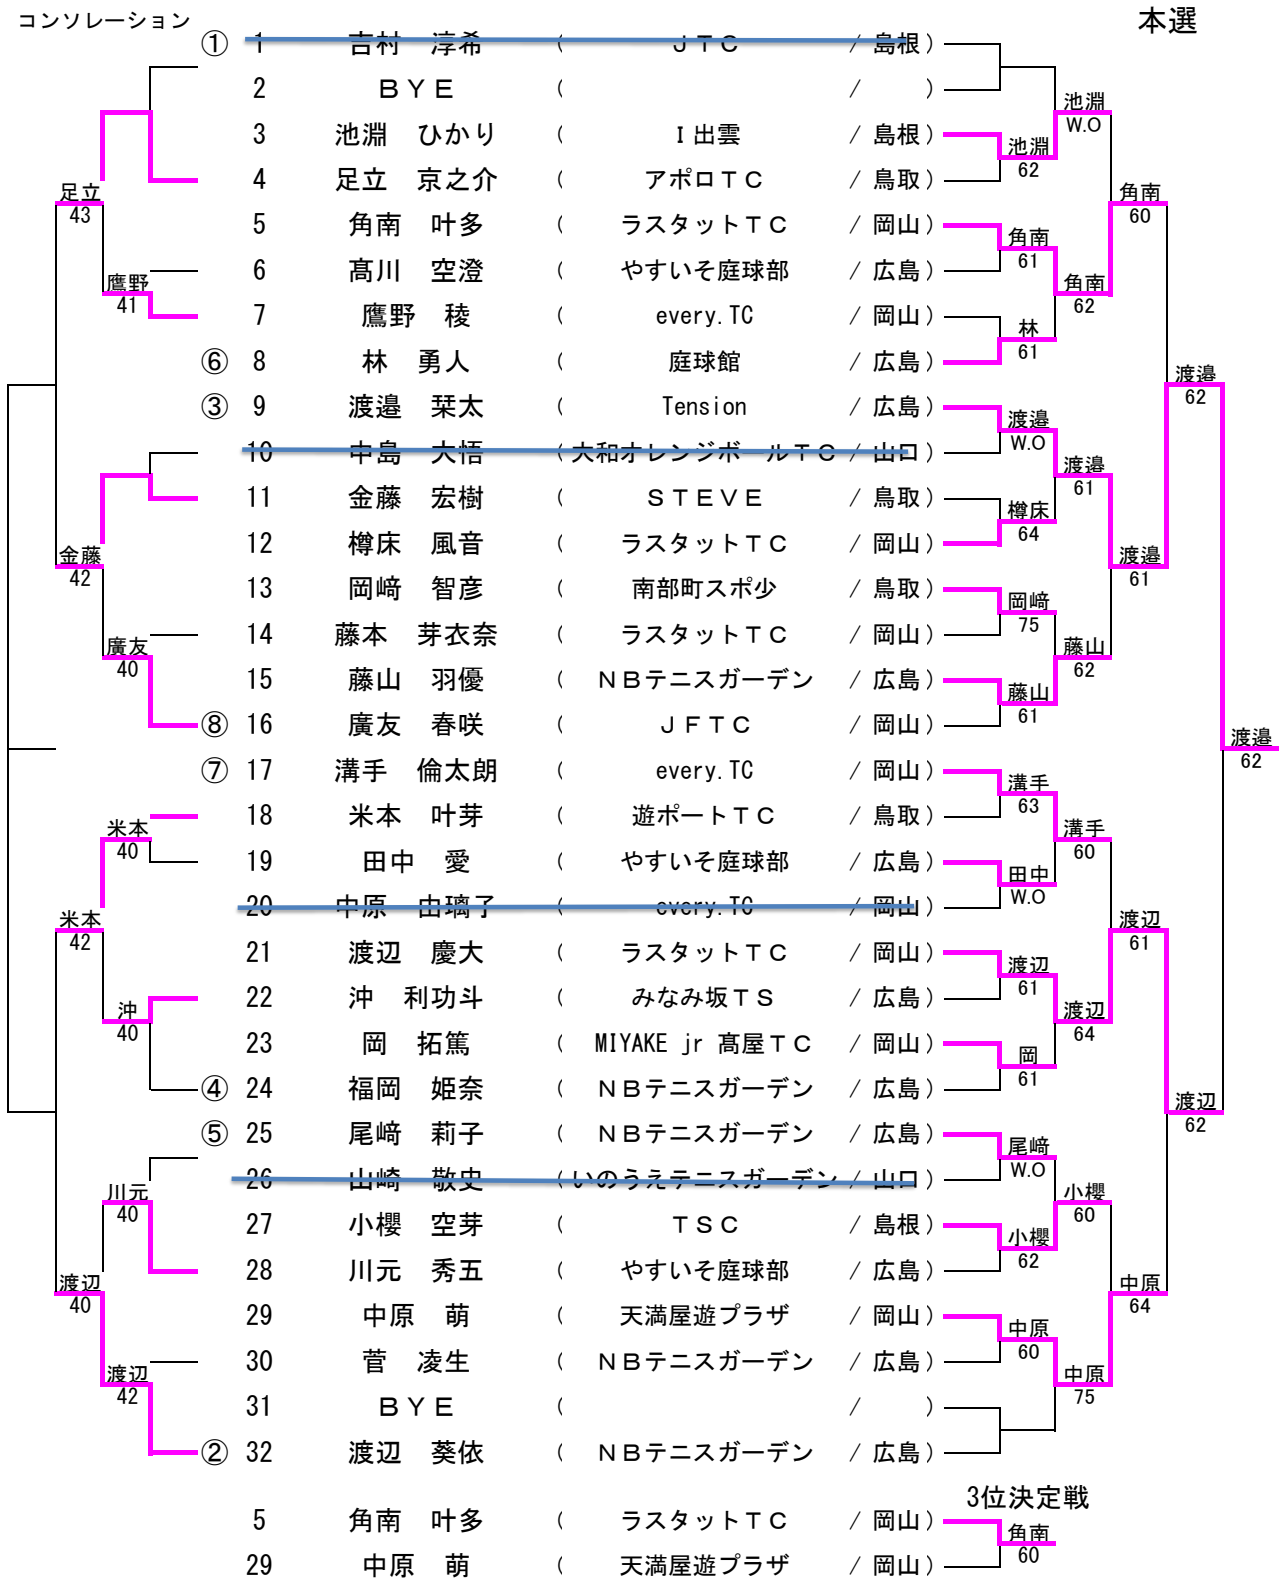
コンソレーション

本選

① 1 吉村 淳希 ( JTC / 島根 )
2 BYE ( / )
3 池淵 ひかり ( I 出雲 / 島根 )
4 足立 京之介 ( アポロTC / 鳥取 )
5 角南 叶多 ( ラスタットTC / 岡山 )
6 髙川 空澄 ( やすいそ庭球部 / 広島 )
7 鷹野 稜 ( every. TC / 岡山 )
⑥ 8 林 勇人 ( 庭球館 / 広島 )
③ 9 渡邉 琹太 ( Tension / 広島 )
10 中島 大悟 ( 大和オレンジボールTC / 山口 )
11 金藤 宏樹 ( STEVE / 鳥取 )
12 樽床 風音 ( ラスタットTC / 岡山 )
13 岡﨑 智彦 ( 南部町スポ少 / 鳥取 )
14 藤本 芽衣奈 ( ラスタットTC / 岡山 )
15 藤山 羽優 ( NBテニスガーデン / 広島 )
⑧ 16 廣友 春咲 ( JFTC / 岡山 )
⑦ 17 溝手 倫太朗 ( every. TC / 岡山 )
18 米本 叶芽 ( 遊ポートTC / 鳥取 )
19 田中 愛 ( やすいそ庭球部 / 広島 )
20 中原 由璃子 ( every. TC / 岡山 )
21 渡辺 慶大 ( ラスタットTC / 岡山 )
22 沖 利功斗 ( みなみ坂TS / 広島 )
23 岡 拓篤 ( MIYAKE jr 髙屋TC / 岡山 )
④ 24 福岡 姫奈 ( NBテニスガーデン / 広島 )
⑤ 25 尾﨑 莉子 ( NBテニスガーデン / 広島 )
26 山﨑 敬史 ( いのうえテニスガーデン / 山口 )
27 小櫻 空芽 ( TSC / 島根 )
28 川元 秀五 ( やすいそ庭球部 / 広島 )
29 中原 萌 ( 天満屋遊プラザ / 岡山 )
30 菅 凌生 ( NBテニスガーデン / 広島 )
31 BYE ( / )
② 32 渡辺 葵依 ( NBテニスガーデン / 広島 )

足立 43
鷹野 41
金藤 42
廣友 40
米本 40
米本 42
沖 40
川元 40
渡辺 40
渡辺 42

池淵 W.O
池淵 62
角南 61
角南 62
林 61
角南 60
渡邉 W.O
渡邉 61
樽床 64
渡邉 61
岡﨑 75
藤山 62
藤山 61
渡邉 62
渡邉 62
溝手 63
溝手 60
田中 W.O
渡辺 61
渡辺 61
渡辺 64
岡 61
渡辺 62
尾﨑 W.O
小櫻 60
小櫻 62
中原 64
中原 60
中原 75

3位決定戦
5 角南 叶多 ( ラスタットTC / 岡山 )
29 中原 萌 ( 天満屋遊プラザ / 岡山 )
角南 60